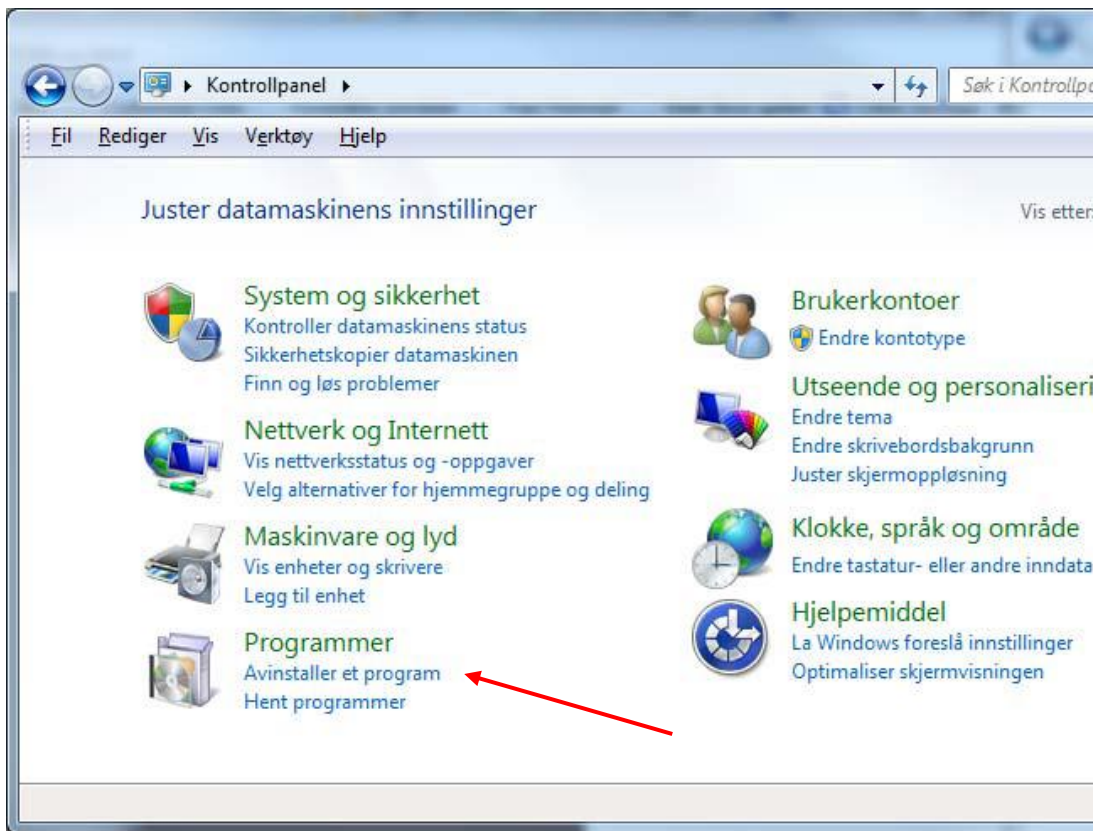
Kontrollpanel

Søk i Kontrollpa

Fil Rediger Vis Verktøy Hjelp

Juster datamaskinens innstillinger

Vis etter

System og sikkerhet
Kontroller datamaskinens status
Sikkerhetskopier datamaskinen
Finn og løs problemer

Nettverk og Internett
Vis nettverksstatus og -oppgaver
Velg alternativer for hjemmegruppe og deling

Maskinvare og lyd
Vis enheter og skrivere
Legg til enhet

Programmer
Avinstaller et program
Hent programmer

Brukerkontoer
Endre kontotype

Utseende og personaliseri
Endre tema
Endre skrivebordsbakgrunn
Juster skjermoppløsning

Klokke, språk og område
Endre tastatur- eller andre inndata

Hjelpemiddel
La Windows foreslå innstillinger
Optimaliser skjermvisningen